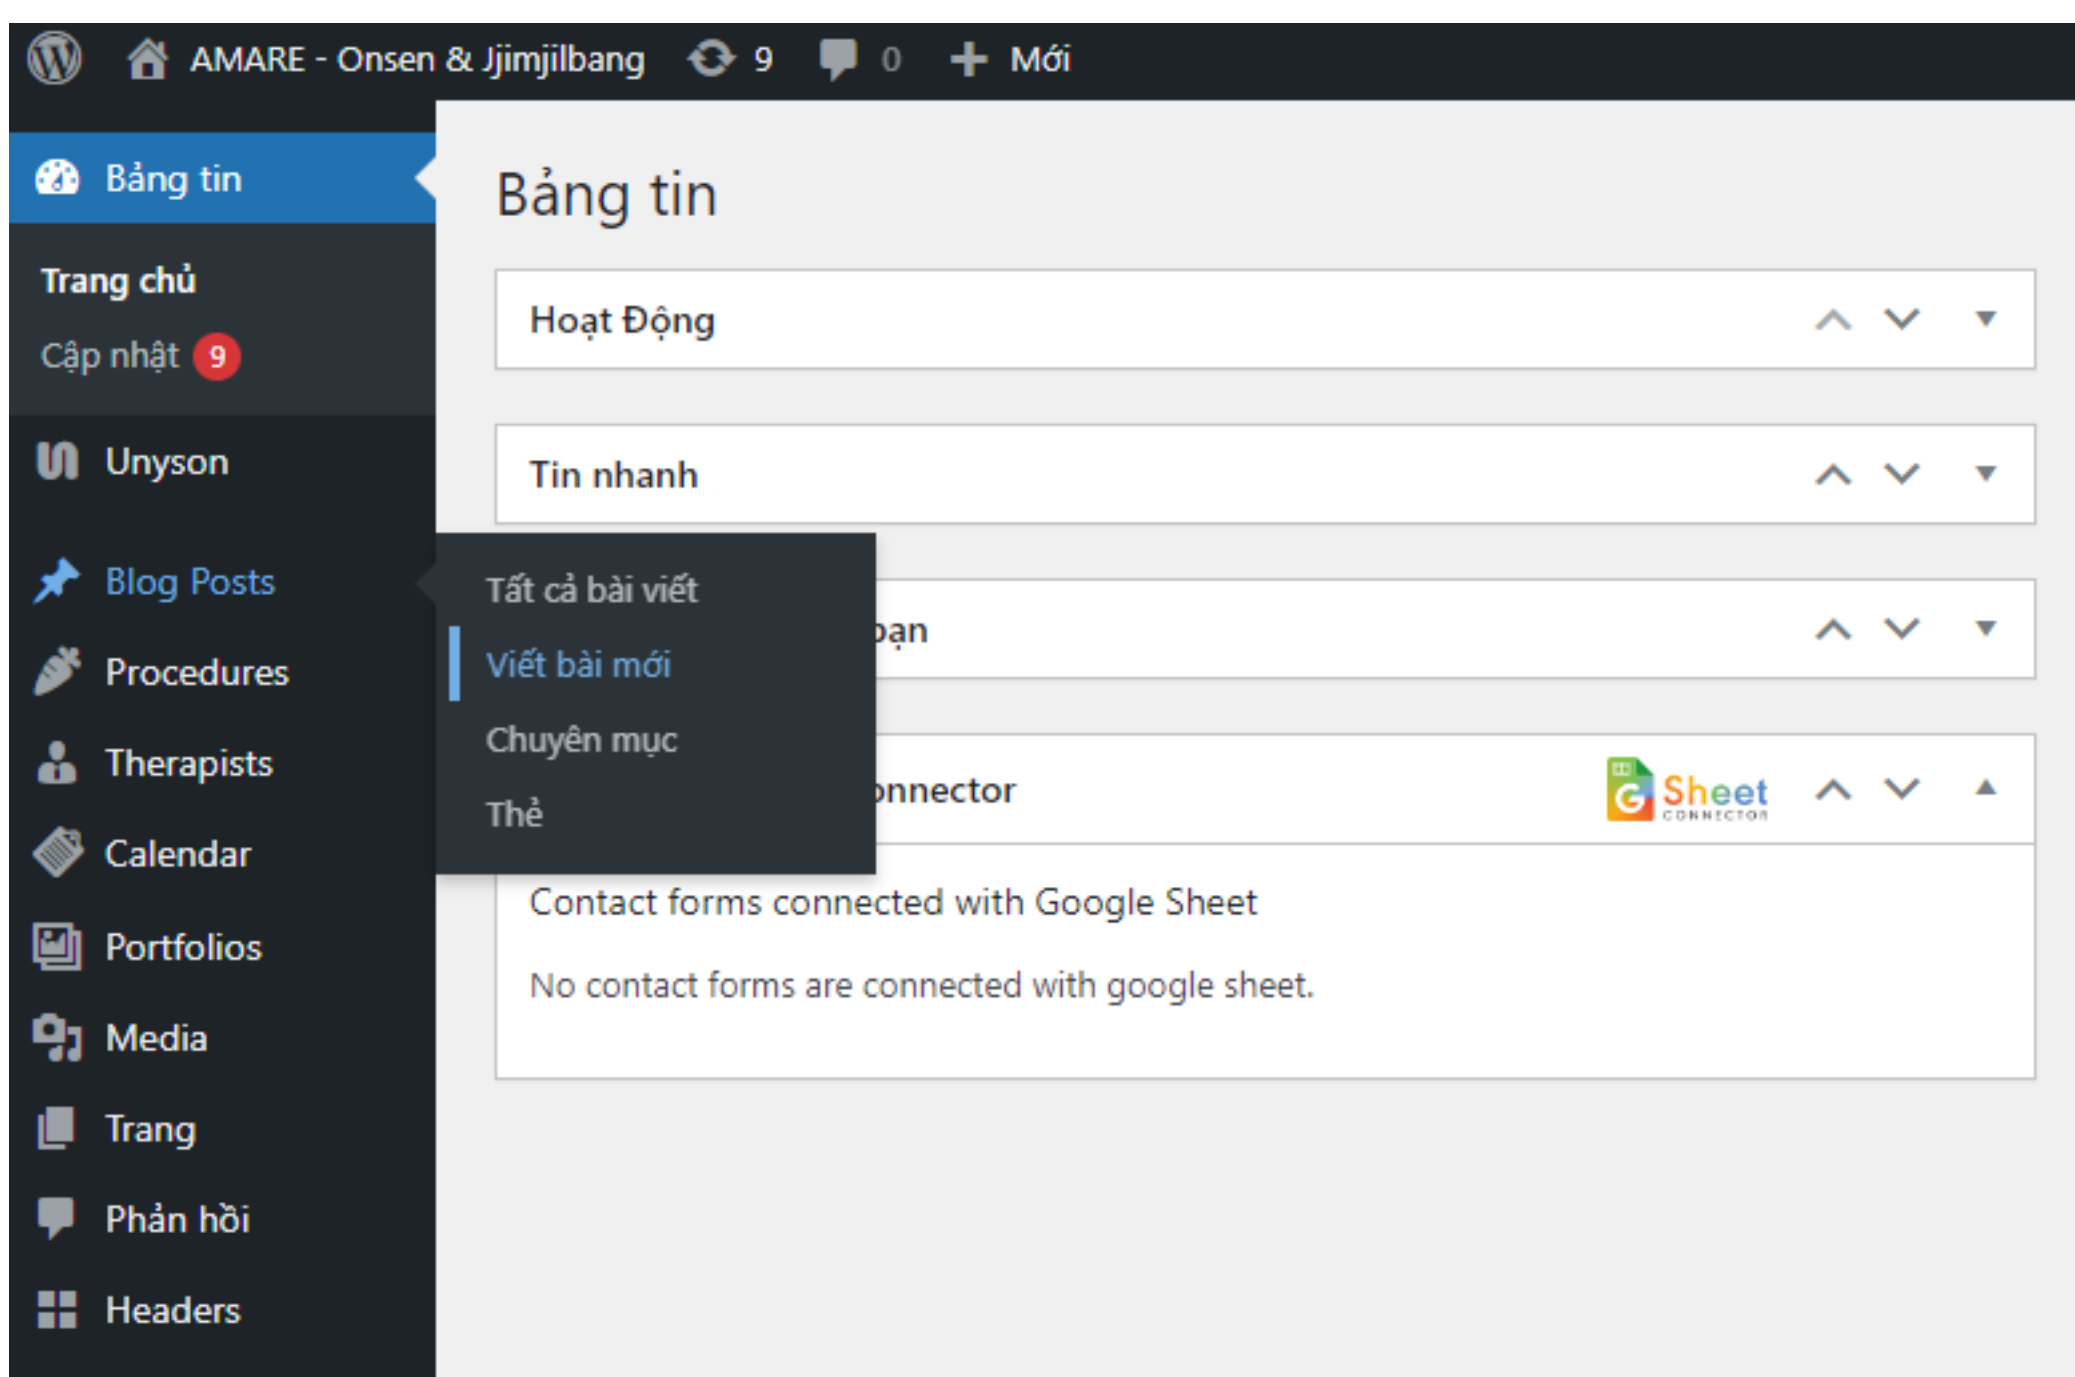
AMARE - Onsen & Jjimjilbang 9 0 + Mới

Bảng tin

Trang chủ
Cập nhật 9

Unyson

Blog Posts

Procedures

Therapists

Calendar

Portfolios

Media

Trang

Phản hồi

Headers

Tất cả bài viết
Viết bài mới
Chuyên mục
Thẻ

Bảng tin

Hoạt Động

Tin nhanh

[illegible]ạn

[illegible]nnector

Sheet CONNECTOR

Contact forms connected with Google Sheet

No contact forms are connected with google sheet.